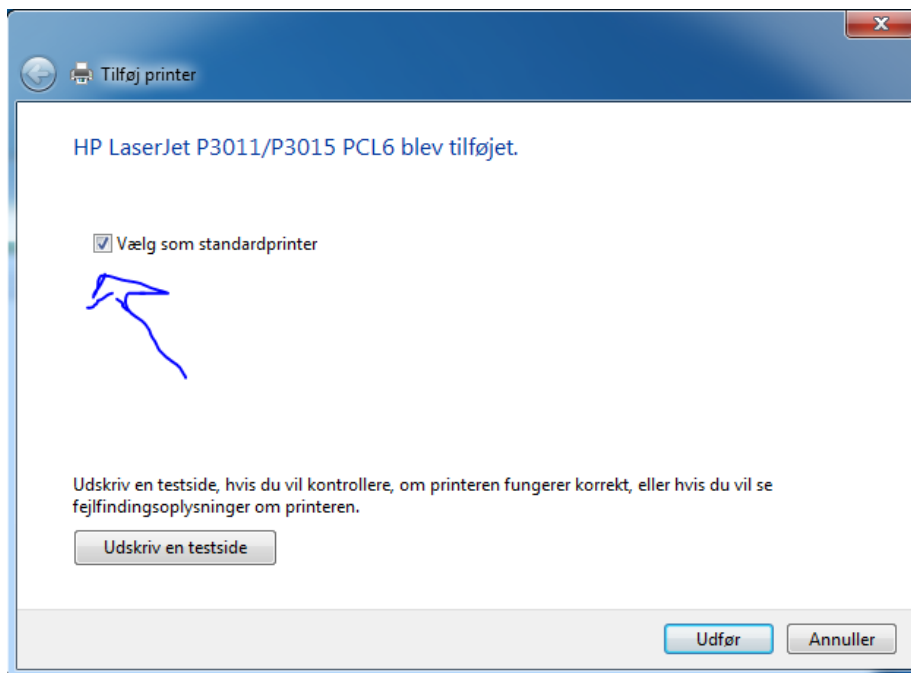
Tilføj printer

HP LaserJet P3011/P3015 PCL6 blev tilføjet.

Vælg som standardprinter

Udskriv en testside, hvis du vil kontrollere, om printeren fungerer korrekt, eller hvis du vil se fejlfindingsoplysninger om printeren.

Udskriv en testside

Udfør

Annuller